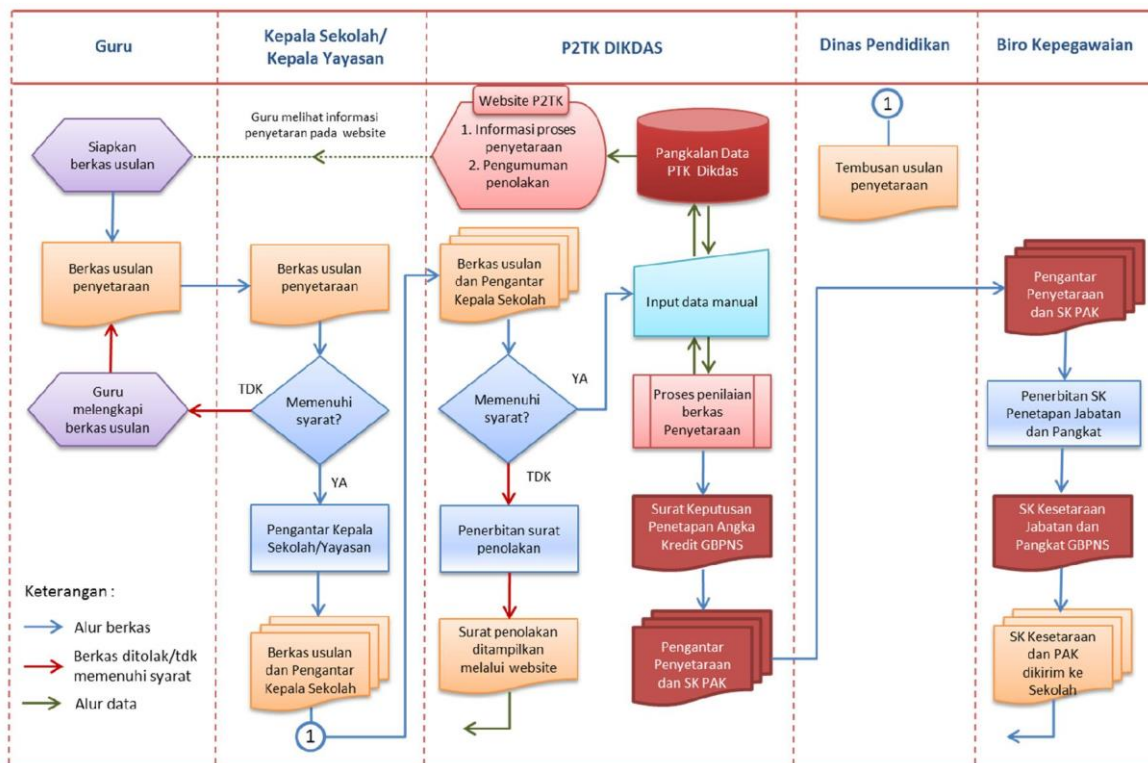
Guru

Kepala Sekolah/ Kepala Yayasan

P2TK DIKDAS

Dinas Pendidikan

Biro Kepegawaian

Guru melihat informasi penyetaraan pada website

Website P2TK

1. Informasi proses penyetaraan
2. Pengumuman penolakan

Pangkalan Data PTK Dikdas

1

Tembusan usulan penyetaraan

Siapkan berkas usulan

Berkas usulan penyetaraan

Berkas usulan penyetaraan

Berkas usulan dan Pengantar Kepala Sekolah

Input data manual

Pengantar Penyetaraan dan SK PAK

TDK

Guru melengkapi berkas usulan

Memenuhi syarat?

Memenuhi syarat?

YA

Proses penilaian berkas Penyetaraan

Penerbitan SK Penetapan Jabatan dan Pangkat

YA

TDK

Pengantar Kepala Sekolah/Yayasan

Penerbitan surat penolakan

Surat Keputusan Penetapan Angka Kredit GBPNS

SK Kesetaraan Jabatan dan Pangkat GBPNS

Keterangan :

Alur berkas

Berkas ditolak/tdk memenuhi syarat

Alur data

Berkas usulan dan Pengantar Kepala Sekolah

Surat penolakan ditampilkan melalui website

Pengantar Penyetaraan dan SK PAK

SK Kesetaraan dan PAK dikirim ke Sekolah

1